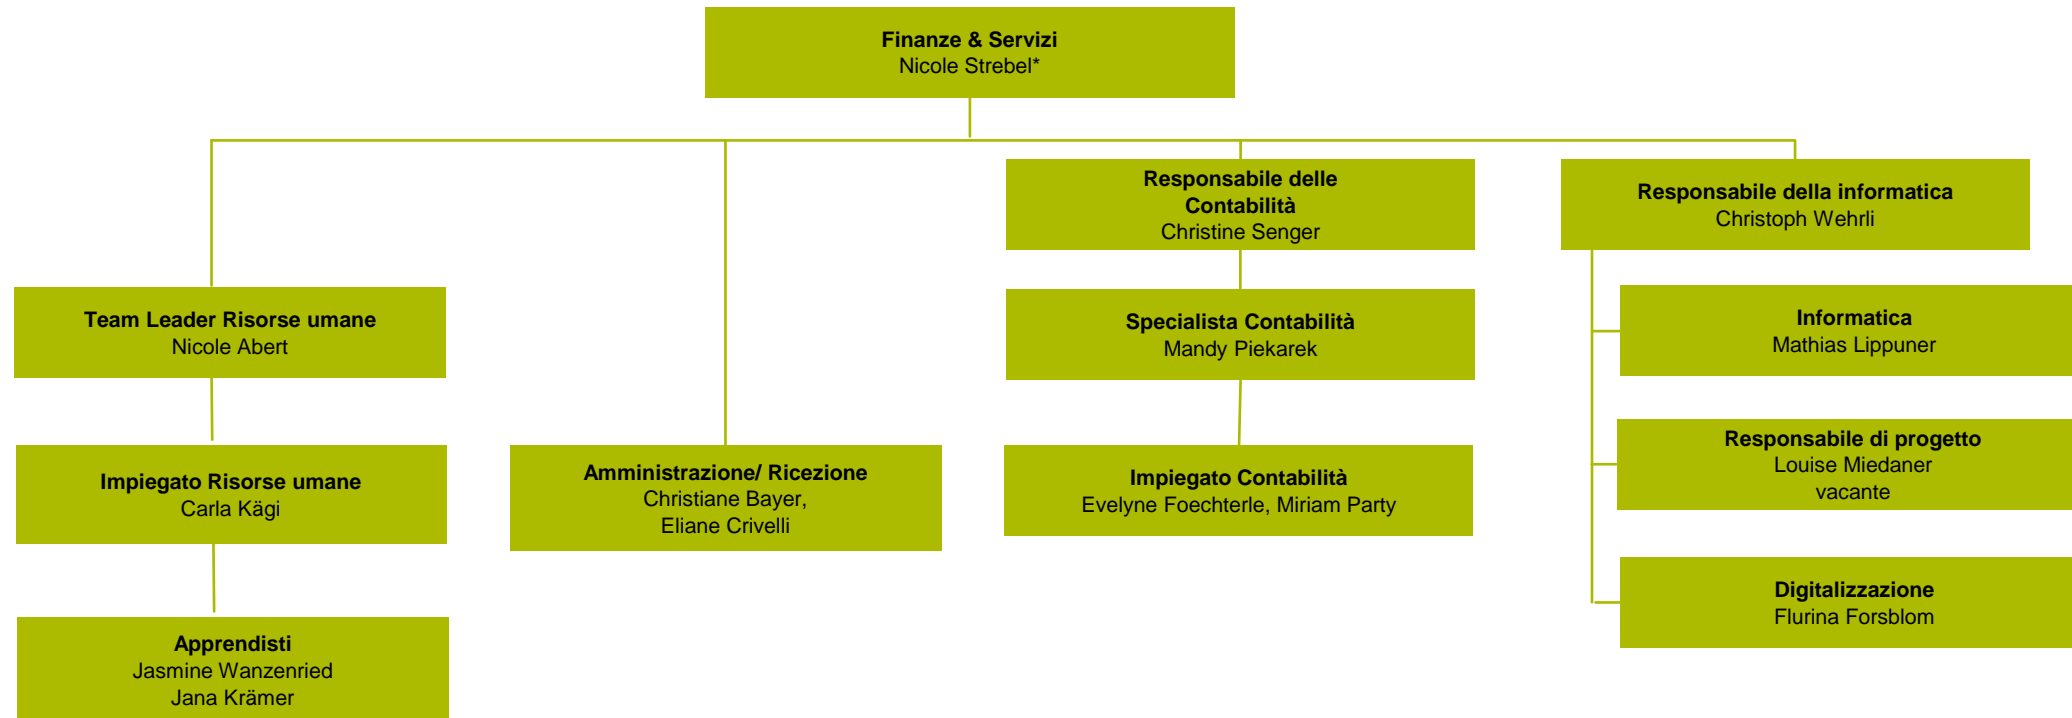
**Finanze & Servizi**
Nicole Strebel*

**Team Leader Risorse umane**
Nicole Abert

**Impiegato Risorse umane**
Carla Kägi

**Apprendisti**
Jasmine Wanzenried
Jana Krämer

**Amministrazione/ Ricezione**
Christiane Bayer,
Eliane Crivelli

**Responsabile delle Contabilità**
Christine Senger

**Specialista Contabilità**
Mandy Piekarek

**Impiegato Contabilità**
Evelyne Foechterle, Miriam Party

**Responsabile della informatica**
Christoph Wehrli

**Informatica**
Mathias Lippuner

**Responsabile di progetto**
Louise Miedaner
vacante

**Digitalizzazione**
Flurina Forsblom